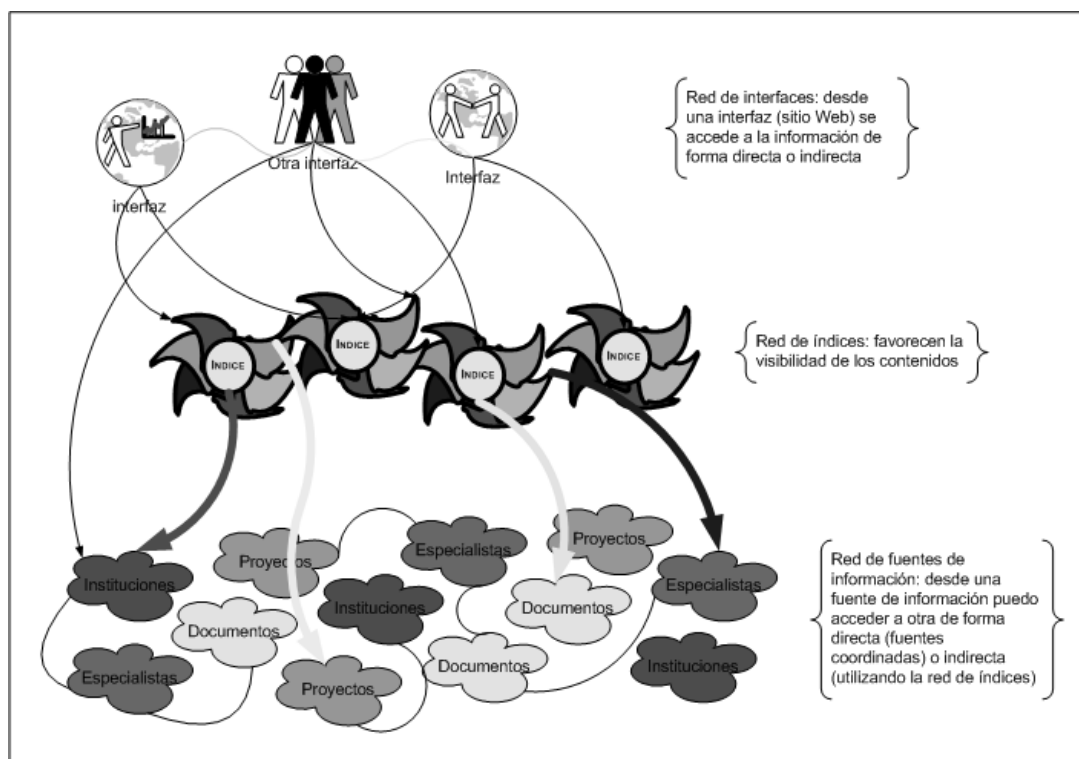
interfaz

Otra interfaz

Interfaz

Red de interfaces: desde una interfaz (sitio Web) se accede a la información de forma directa o indirecta

INDICE

INDICE

INDICE

INDICE

Red de índices: favorecen la visibilidad de los contenidos

Instituciones

Proyectos

Especialistas

Proyectos

Especialistas

Instituciones

Documentos

Documentos

Especialistas

Documentos

Proyectos

Instituciones

Red de fuentes de información: desde una fuente de información puedo acceder a otra de forma directa (fuentes coordinadas) o indirecta (utilizando la red de índices)